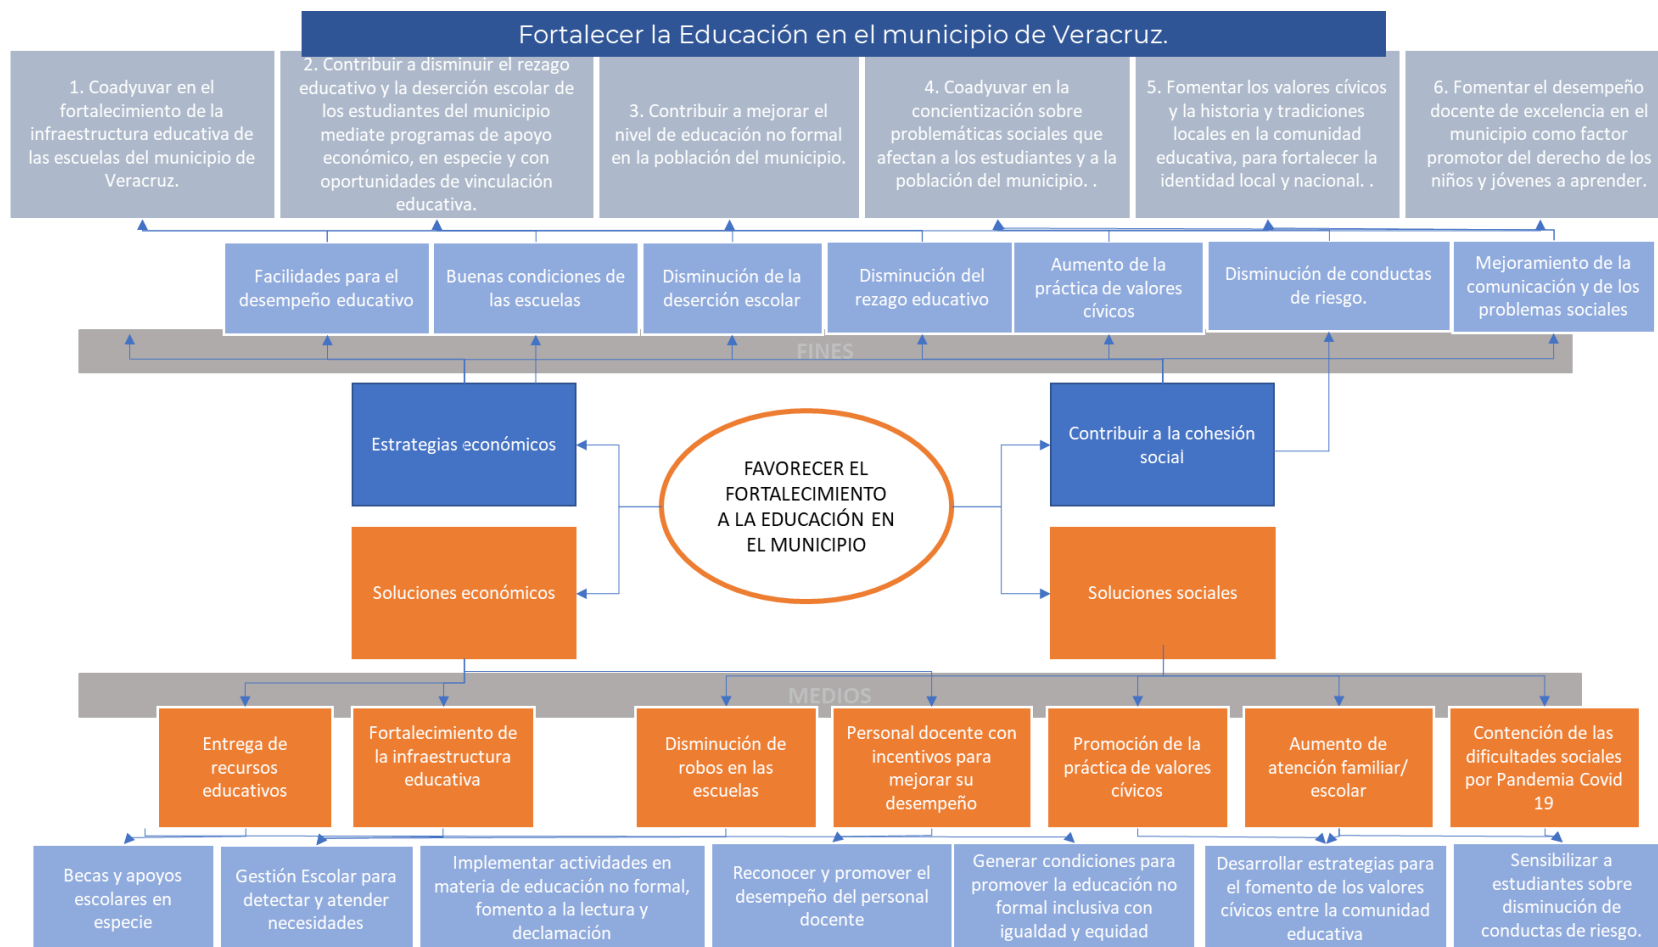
Fortalecer la Educación en el municipio de Veracruz.

1. Coadyuvar en el fortalecimiento de la infraestructura educativa de las escuelas del municipio de Veracruz.

2. Contribuir a disminuir el rezago educativo y la deserción escolar de los estudiantes del municipio mediate programas de apoyo económico, en especie y con oportunidades de vinculación educativa.

3. Contribuir a mejorar el nivel de educación no formal en la población del municipio.

4. Coadyuvar en la concientización sobre problemáticas sociales que afectan a los estudiantes y a la población del municipio. .

5. Fomentar los valores cívicos y la historia y tradiciones locales en la comunidad educativa, para fortalecer la identidad local y nacional. .

6. Fomentar el desempeño docente de excelencia en el municipio como factor promotor del derecho de los niños y jóvenes a aprender.

Facilidades para el desempeño educativo

Buenas condiciones de las escuelas

Disminución de la deserción escolar

Disminución del rezago educativo

Aumento de la práctica de valores cívicos

Disminución de conductas de riesgo.

Mejoramiento de la comunicación y de los problemas sociales

FINES

Estrategias económicos

FAVORECER EL FORTALECIMIENTO A LA EDUCACIÓN EN EL MUNICIPIO

Contribuir a la cohesión social

Soluciones económicos

Soluciones sociales

MEDIOS

Entrega de recursos educativos

Fortalecimiento de la infraestructura educativa

Disminución de robos en las escuelas

Personal docente con incentivos para mejorar su desempeño

Promoción de la práctica de valores cívicos

Aumento de atención familiar/ escolar

Contención de las dificultades sociales por Pandemia Covid 19

Becas y apoyos escolares en especie

Gestión Escolar para detectar y atender necesidades

Implementar actividades en materia de educación no formal, fomento a la lectura y declamación

Reconocer y promover el desempeño del personal docente

Generar condiciones para promover la educación no formal inclusiva con igualdad y equidad

Desarrollar estrategias para el fomento de los valores cívicos entre la comunidad educativa

Sensibilizar a estudiantes sobre disminución de conductas de riesgo.